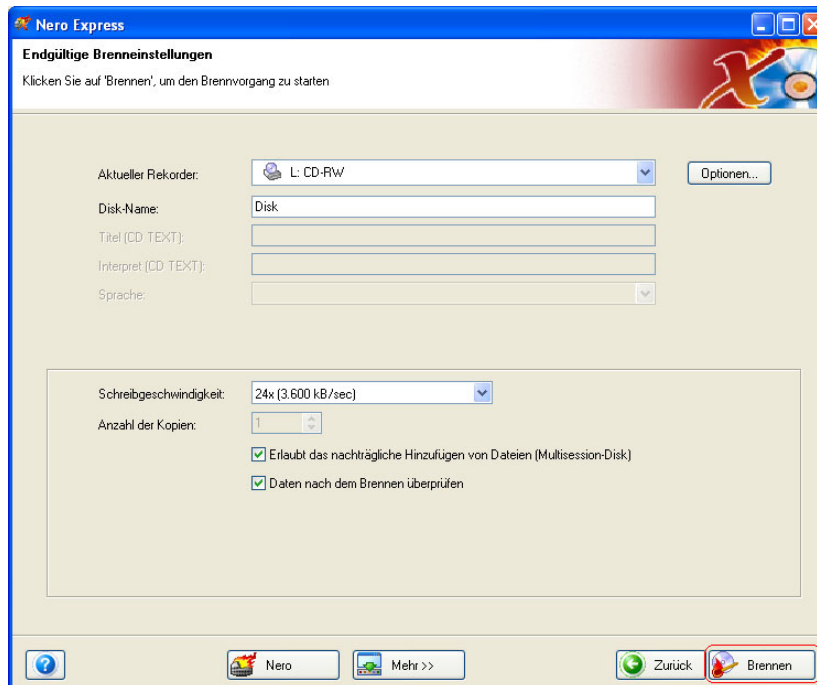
Nero Express

Endgültige Brenneinstellungen

Klicken Sie auf 'Brennen', um den Brennvorgang zu starten

Aktueller Rekorder: L: CD-RW

Optionen...

Disk-Name: Disk

Titel (CD TEXT):

Interpret (CD TEXT):

Sprache:

Schreibgeschwindigkeit: 24x (3.600 kB/sec)

Anzahl der Kopien: 1

Erlaubt das nachträgliche Hinzufügen von Dateien (Multisession-Disk)

Daten nach dem Brennen überprüfen

Nero

Mehr >>

Zurück

Brennen